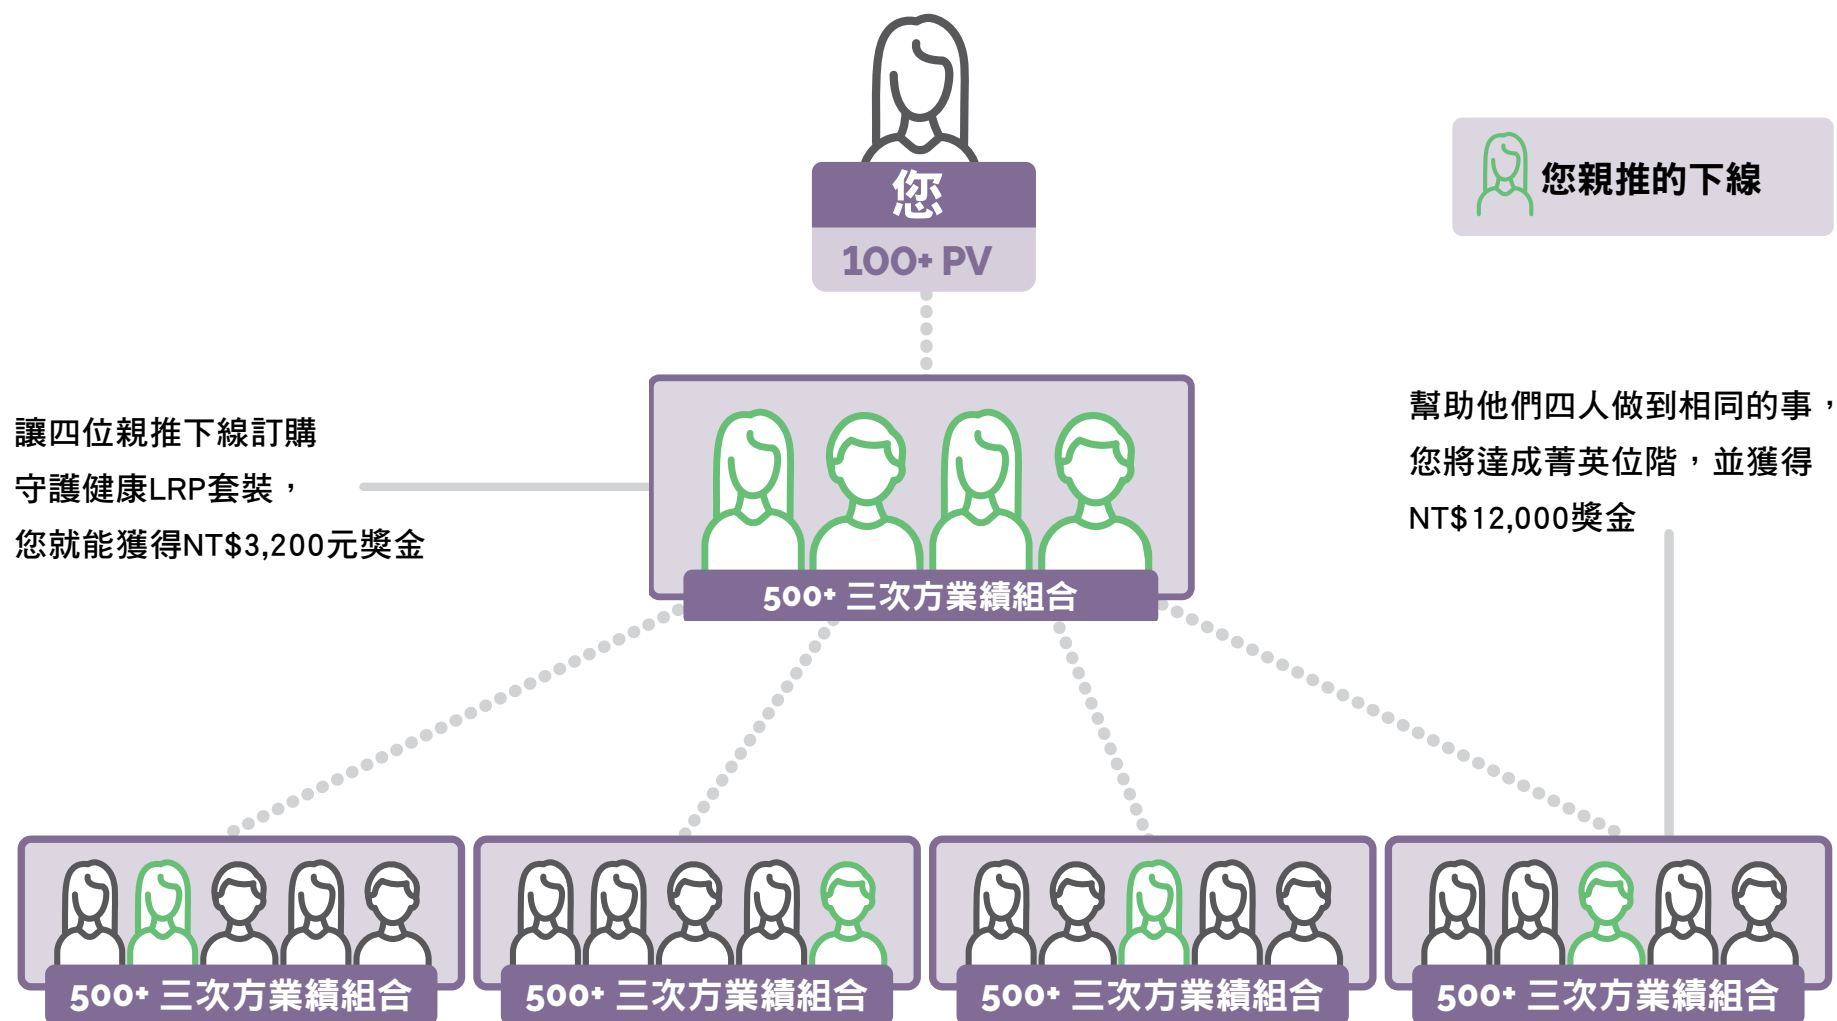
您

100+ PV

您親推的下線

讓四位親推下線訂購守護健康LRP套裝，您就能獲得NT$3,200元獎金

幫助他們四人做到相同的事，您將達成菁英位階，並獲得NT$12,000獎金

500+ 三次方業績組合

500+ 三次方業績組合

500+ 三次方業績組合

500+ 三次方業績組合

500+ 三次方業績組合